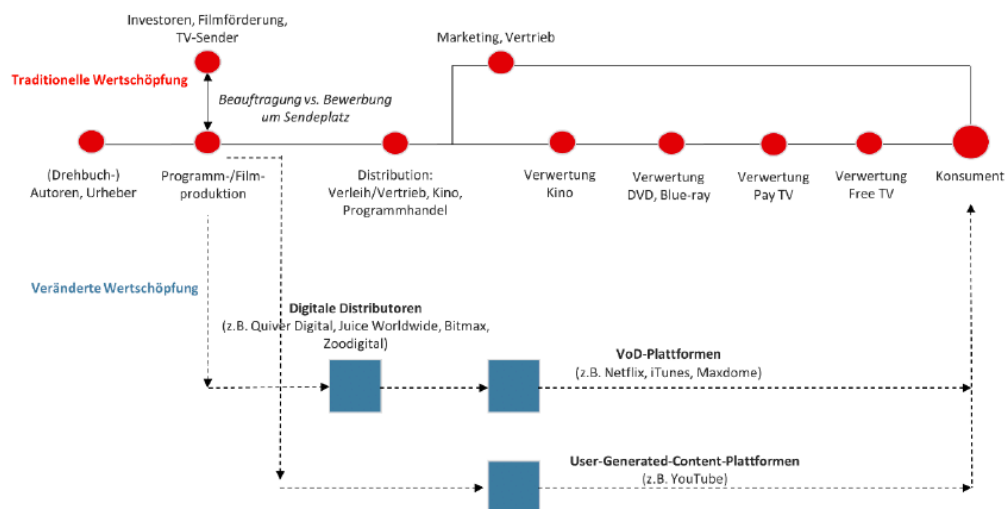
Investoren, Filmförderung, TV-Sender

Marketing, Vertrieb

Traditionelle Wertschöpfung

Beauftragung vs. Bewerbung um Sendeplatz

(Drehbuch-) Autoren, Urheber

Programm-/Filmproduktion

Distribution: Verleih/Vertrieb, Kino, Programmhandel

Verwertung Kino

Verwertung DVD, Blue-ray

Verwertung Pay TV

Verwertung Free TV

Konsument

Veränderte Wertschöpfung

Digitale Distributoren (z.B. Quiver Digital, Juice Worldwide, Bitmax, Zoodigital)

VoD-Plattformen (z.B. Netflix, iTunes, Maxdome)

User-Generated-Content-Plattformen (z.B. YouTube)